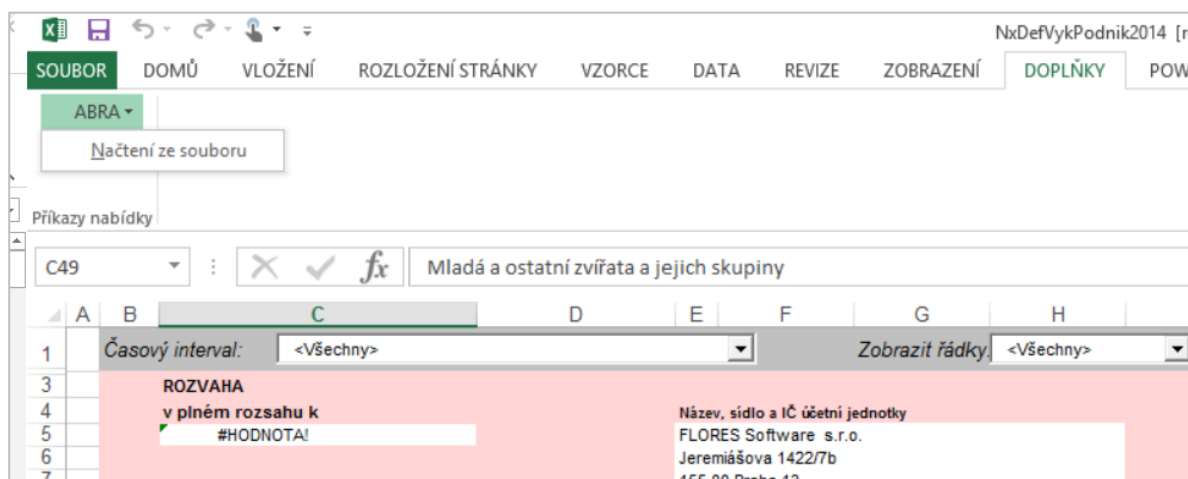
NxDefVykPodnik2014 [r

SOUBOR DOMŮ VLOŽENÍ ROZLOŽENÍ STRÁNKY VZORCE DATA REVIZE ZOBRAZENÍ DOPLŇKY POW

ABRA ▾

Načtení ze souboru

Příkazy nabídky

C49

$f_x$

Mladá a ostatní zvířata a jejich skupiny

A B C D E F G H

1 Časový interval: <Všechny> Zobrazit řádky <Všechny>

3 ROZVAHA

4 v plném rozsahu k Název, sídlo a IČ účetní jednotky

5 #HODNOTA! FLORES Software s.r.o.

6 Jeremiášova 1422/7b

7 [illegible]